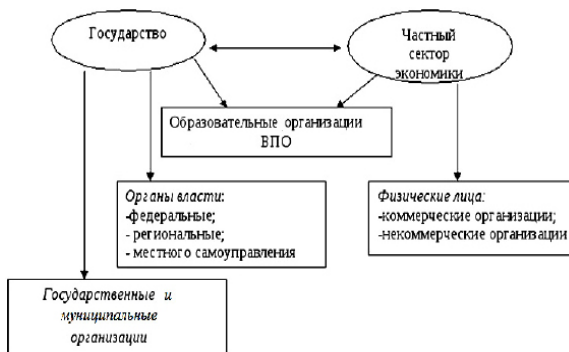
Государство

Частный сектор экономики

Образовательные организации ВПО

Органы власти:
-федеральные;
- региональные;
- местного самоуправления

Физические лица:
-коммерческие организации;
-некоммерческие организации

Государственные и муниципальные организации